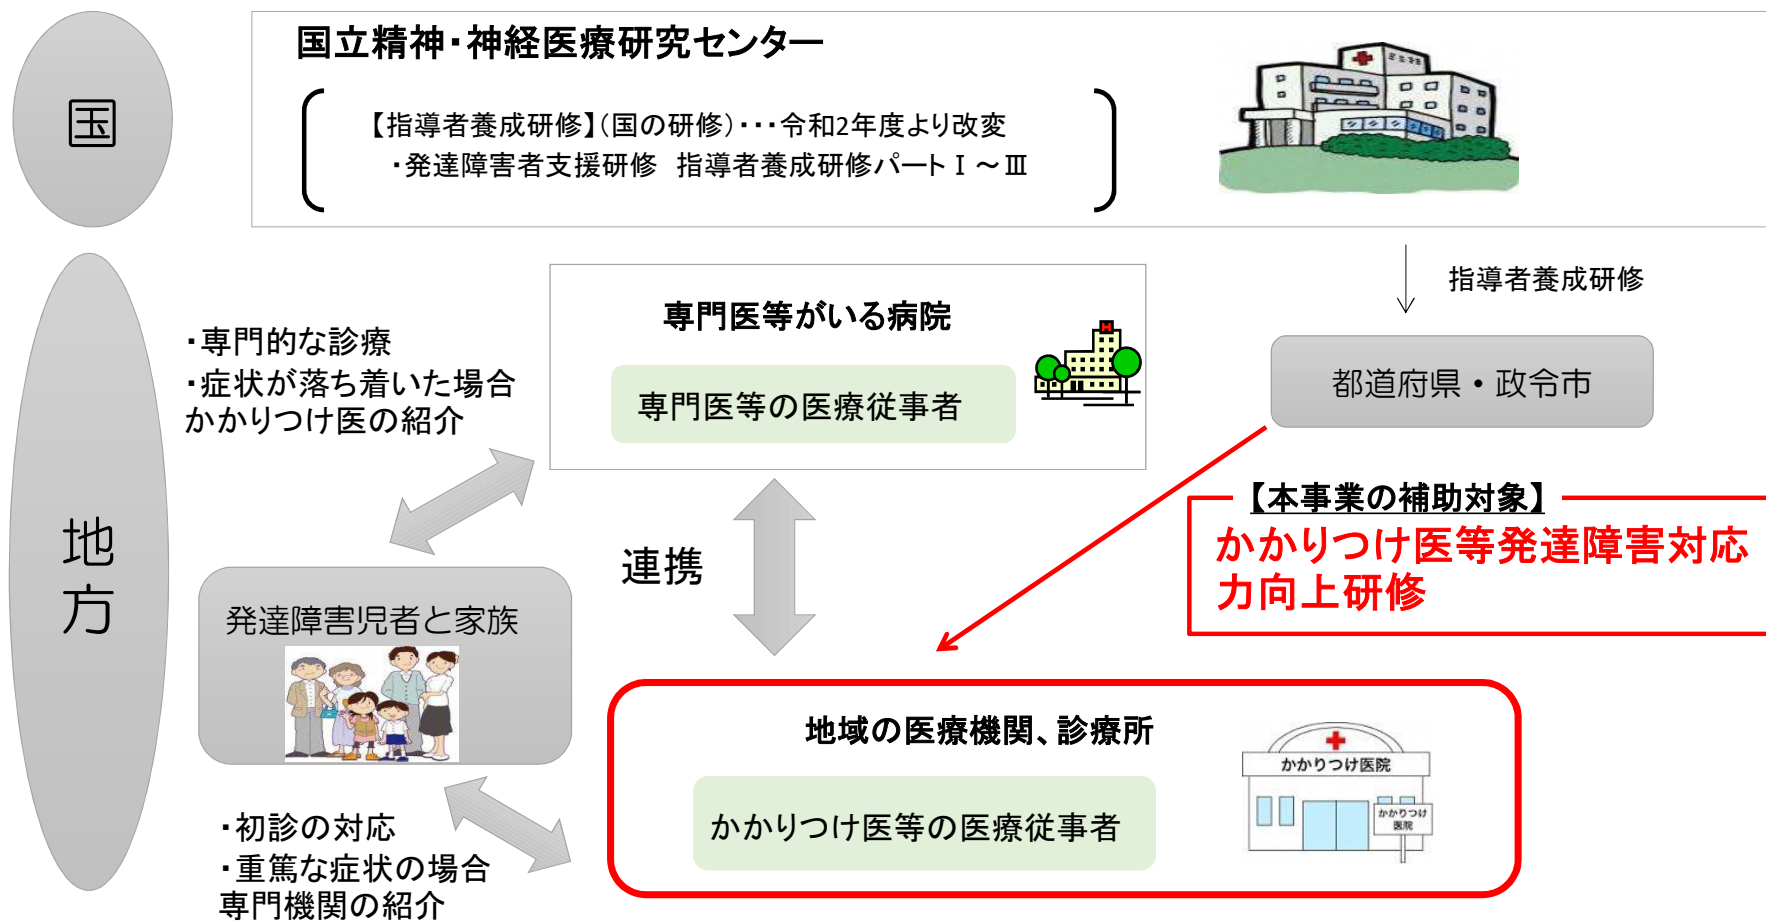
国

国立精神・神経医療研究センター

【指導者養成研修】(国の研修)・・・令和2年度より改変
・発達障害者支援研修　指導者養成研修パートⅠ～Ⅲ

指導者養成研修

地方

・専門的な診療
・症状が落ち着いた場合
かかりつけ医の紹介

専門医等がいる病院

専門医等の医療従事者

都道府県・政令市

【本事業の補助対象】
かかりつけ医等発達障害対応力向上研修

連携

発達障害児者と家族

地域の医療機関、診療所

かかりつけ医等の医療従事者

かかりつけ医院

かかりつけ医院

・初診の対応
・重篤な症状の場合
専門機関の紹介